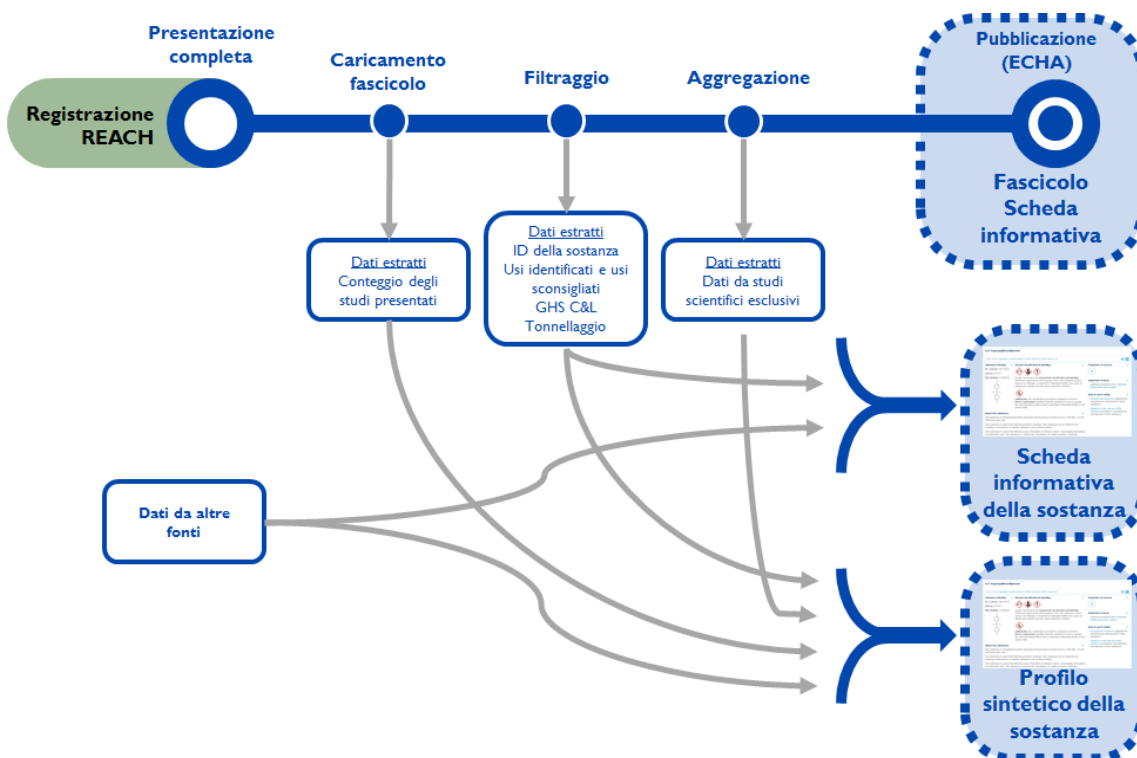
Registrazione REACH

Presentazione completa

Caricamento fascicolo

Filtraggio

Aggregazione

Pubblicazione (ECHA)

Fascicolo Scheda informativa

Dati estratti
Conteggio degli studi presentati

Dati estratti
ID della sostanza
Usi identificati e usi sconsigliati
GHS C&L
Tonnellaggio

Dati estratti
Dati da studi scientifici esclusivi

Dati da altre fonti

Scheda informativa della sostanza

Profilo sintetico della sostanza